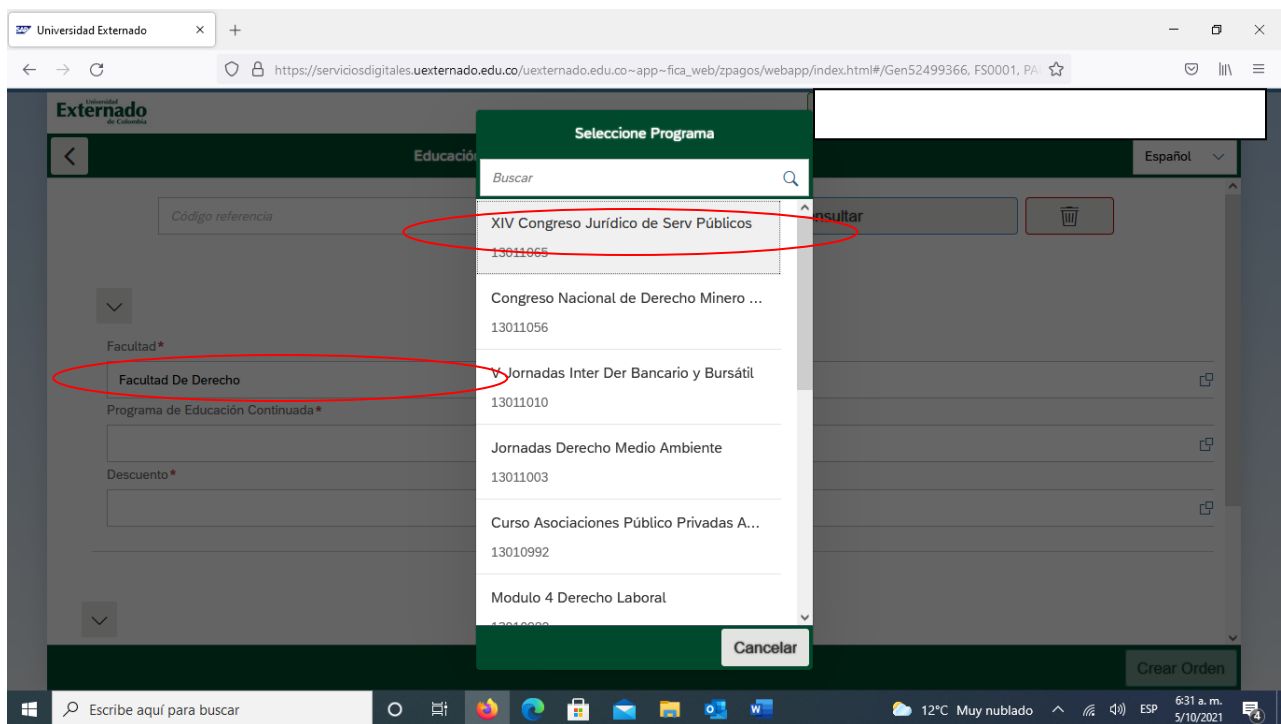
Universidad Externado

https://serviciosdigitales.uexternado.edu.co/uexternado.edu.co~app~fica_web/zpagos/webapp/index.html#/Gen52499366, FS0001, PA

Universidad Externado de Colombia

Educació

Español

Código referencia

nsultar

Facultad*

Facultad De Derecho

Programa de Educación Continuada*

Descuento*

Seleccione Programa

Buscar

XIV Congreso Jurídico de Serv Públicos
13011065

Congreso Nacional de Derecho Minero ...
13011056

V Jornadas Inter Der Bancario y Bursátil
13011010

Jornadas Derecho Medio Ambiente
13011003

Curso Asociaciones Público Privadas A...
13010992

Modulo 4 Derecho Laboral
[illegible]

Cancelar

Crear Orden

Escribe aquí para buscar

12°C Muy nublado

ESP

6:31 a. m.
5/10/2021

4